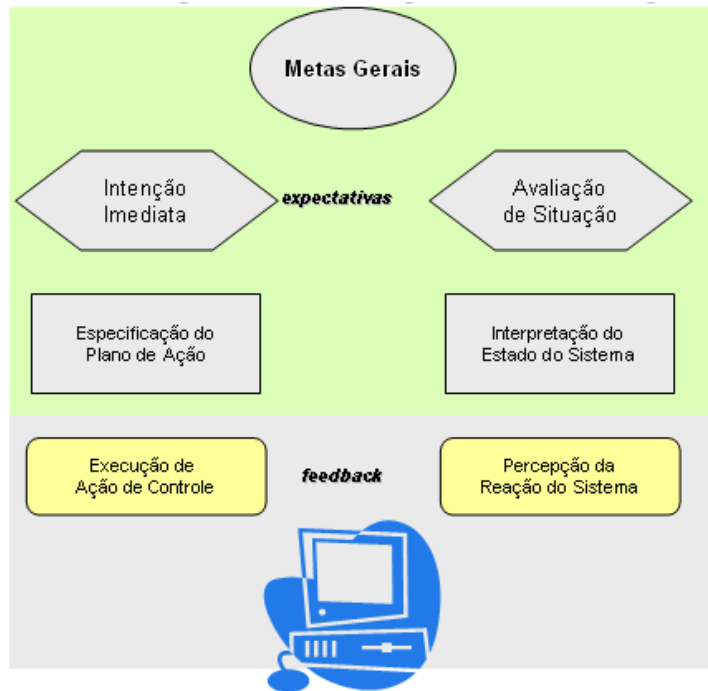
Metas Gerais

Intenção Imediata

expectativas

Avaliação de Situação

Especificação do Plano de Ação

Interpretação do Estado do Sistema

Execução de Ação de Controle

feedback

Percepção da Reação do Sistema